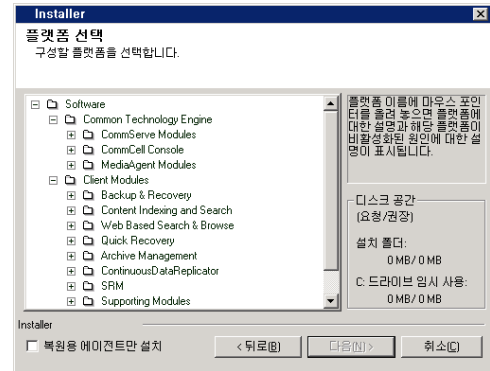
Installer

플랫폼 선택

구성할 플랫폼을 선택합니다.

Software
Common Technology Engine
CommServe Modules
CommCell Console
MediaAgent Modules
Client Modules
Backup & Recovery
Content Indexing and Search
Web Based Search & Browse
Quick Recovery
Archive Management
ContinuousDataReplicator
SRM
Supporting Modules

플랫폼 이름에 마우스 포인터를 올려 놓으면 플랫폼에 대한 설명과 해당 플랫폼이 비활성화된 원인에 대한 설명이 표시됩니다.

디스크 공간
(요청/권장)

설치 폴더:
0 MB/ 0 MB

C: 드라이브 임시 사용:
0 MB/ 0 MB

Installer

복원용 에이전트만 설치

< 뒤로(B)

다음(N) >

취소(C)